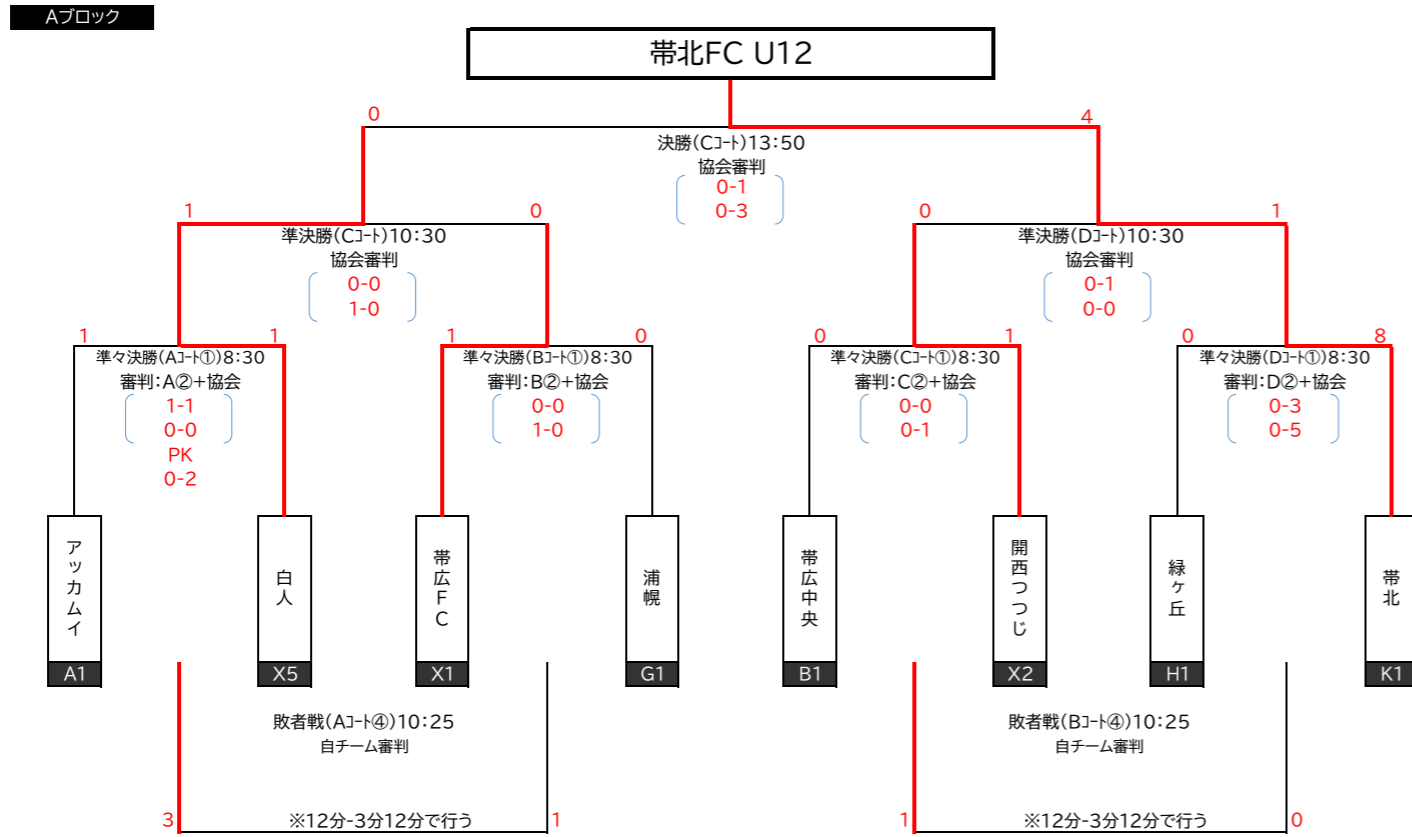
Aブロック

帯北FC U12

0

4

決勝(Cコート)13:50
協会審判
0-1
0-3

1

0

0

1

準決勝(Cコート)10:30
協会審判
0-0
1-0

準決勝(Dコート)10:30
協会審判
0-1
0-0

1

1

1

0

0

1

0

8

準々決勝(Aコート①)8:30
審判:A②+協会
1-1
0-0
PK
0-2

準々決勝(Bコート①)8:30
審判:B②+協会
0-0
1-0

準々決勝(Cコート①)8:30
審判:C②+協会
0-0
0-1

準々決勝(Dコート①)8:30
審判:D②+協会
0-3
0-5

アッカムイ
A1

白人
X5

帯広FC
X1

浦幌
G1

帯広中央
B1

開西つつじ
X2

緑ヶ丘
H1

帯北
K1

敗者戦(Aコート④)10:25
自チーム審判

敗者戦(Bコート④)10:25
自チーム審判

3

※12分-3分12分で行う

1

1

※12分-3分12分で行う

0